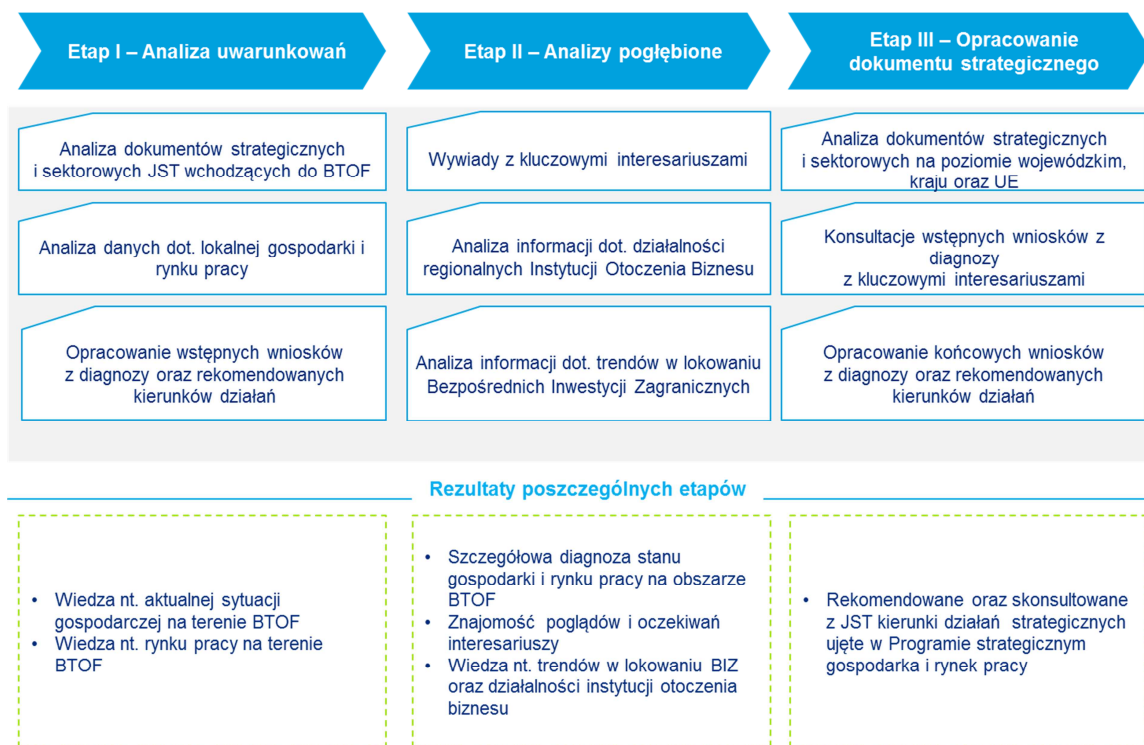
Etap I – Analiza uwarunkowań

Analiza dokumentów strategicznych i sektorowych JST wchodzących do BTOF

Analiza danych dot. lokalnej gospodarki i rynku pracy

Opracowanie wstępnych wniosków z diagnozy oraz rekomendowanych kierunków działań

Etap II – Analizy pogłębione

Wywiady z kluczowymi interesariuszami

Analiza informacji dot. działalności regionalnych Instytucji Otoczenia Biznesu

Analiza informacji dot. trendów w lokowaniu Bezpośrednich Inwestycji Zagranicznych

Etap III – Opracowanie dokumentu strategicznego

Analiza dokumentów strategicznych i sektorowych na poziomie wojewódzkim, kraju oraz UE

Konsultacje wstępnych wniosków z diagnozy z kluczowymi interesariuszami

Opracowanie końcowych wniosków z diagnozy oraz rekomendowanych kierunków działań

Rezultaty poszczególnych etapów

• Wiedza nt. aktualnej sytuacji gospodarczej na terenie BTOF
• Wiedza nt. rynku pracy na terenie BTOF

• Szczegółowa diagnoza stanu gospodarki i rynku pracy na obszarze BTOF
• Znajomość poglądów i oczekiwań interesariuszy
• Wiedza nt. trendów w lokowaniu BIZ oraz działalności instytucji otoczenia biznesu

• Rekomendowane oraz skonsultowane z JST kierunki działań strategicznych ujęte w Programie strategicznym gospodarka i rynek pracy